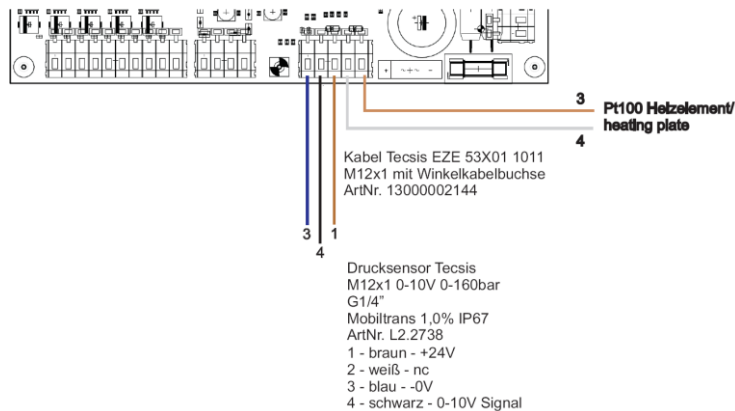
3
Pt100 Heizelement/
heating plate
4

Kabel Tecsis EZE 53X01 1011
M12x1 mit Winkelkabelbuchse
ArtNr. 13000002144

3
4
1

Drucksensor Tecsis
M12x1 0-10V 0-160bar
G1/4"
Mobiltrans 1,0% IP67
ArtNr. L2.2738
1 - braun - +24V
2 - weiß - nc
3 - blau - -0V
4 - schwarz - 0-10V Signal